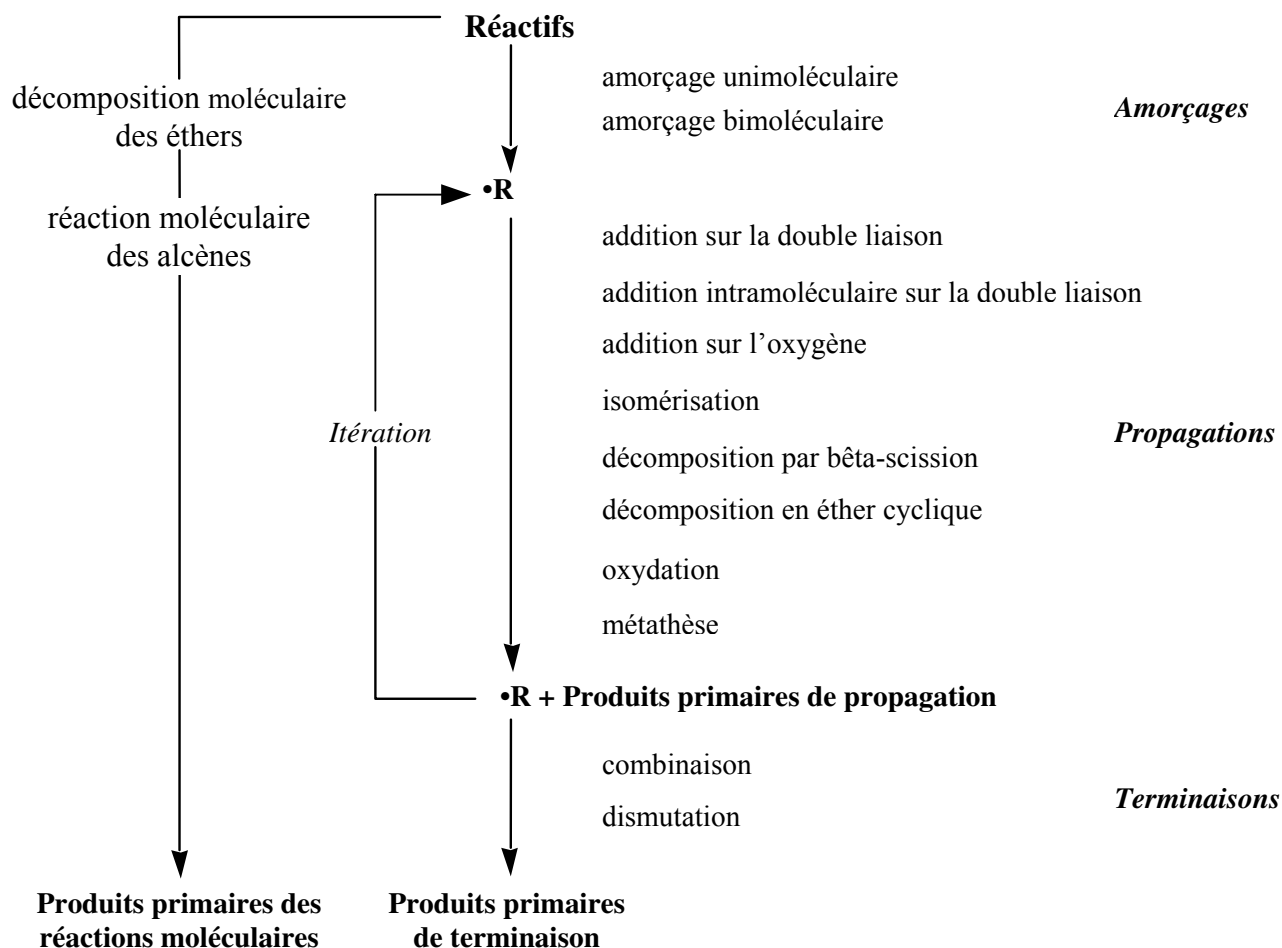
Réactifs

décomposition moléculaire des éthers

réaction moléculaire des alcènes

amorçage unimoléculaire

amorçage bimoléculaire

*Amorçages*

•R

addition sur la double liaison

addition intramoléculaire sur la double liaison

addition sur l'oxygène

isomérisation

*Itération*

*Propagations*

décomposition par bêta-scission

décomposition en éther cyclique

oxydation

métathèse

•R + Produits primaires de propagation

combinaison

dismutation

*Terminaisons*

Produits primaires des réactions moléculaires

Produits primaires de terminaison